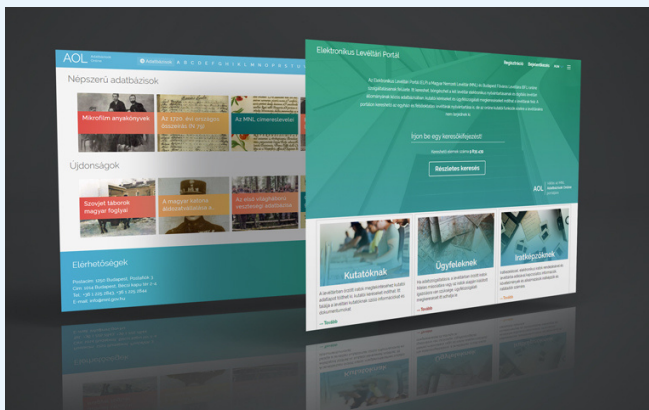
AOL

Népszerű adatbázisok

Mikrofilm anyakönyvek

Az MNL címereslevelei

Újdonságok

Szovjet táborok magyar foglyai

A magyar királyi

Az első világháborús

Elérhetőségek

Elektronikus Levéltári Portál

Regisztráció

Bejelentkezés

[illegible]

Írjon be egy keresőkifejezést!

Részletes keresés

AOL

Kutatóknak

Ügyfeleknek

Iratképzőknek

Tovább

Tovább

Tovább